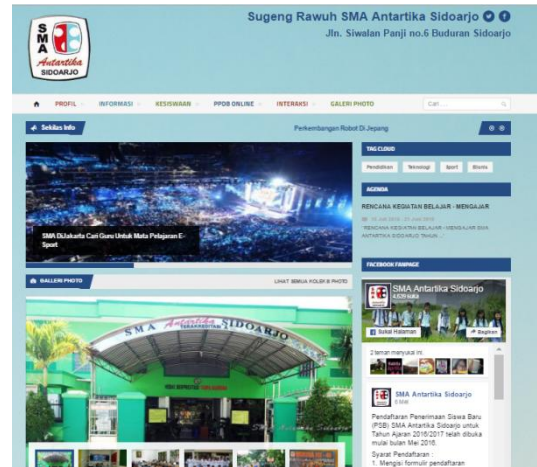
SMA Antartika SIDOARJO

Sugeng Rawuh SMA Antartika Sidoarjo

Jln. Siwalan Panji no.6 Buduran Sidoarjo

PROFIL INFORMASI KESISWAAN PPDB ONLINE INTERAKSI GALERI PHOTO

Cari

Sekilas Info

Perkembangan Robot Di Jepang

SMA Di Jakarta Cari Guru Untuk Mata Pelajaran E-Sport

TAG CLOUD

Pendidikan Teknologi Sport Ekstra

AGENDA

RENCANA KEGIATAN BELAJAR - MENGAJAR

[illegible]

RENCANA KEGIATAN BELAJAR - MENGAJAR SMA ANTARTIKA SIDOARJO TAHUN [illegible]

GALLERI PHOTO

LIHAT SEMUA KOLEKSI PHOTO

SMA Antartika TERAKREDITASI SIDOARJO

FACEBOOK FANPAGE

SMA Antartika Sidoarjo

Sukai Halaman

Bagikan

SMA Antartika Sidoarjo

Pendaftaran Penerimaan Siswa Baru (PSB) SMA Antartika Sidoarjo untuk Tahun Ajaran 2016/2017 telah dibuka mulai bulan Mei 2016.

Syarat Pendaftaran :
1. Mengisi formulir pendaftaran